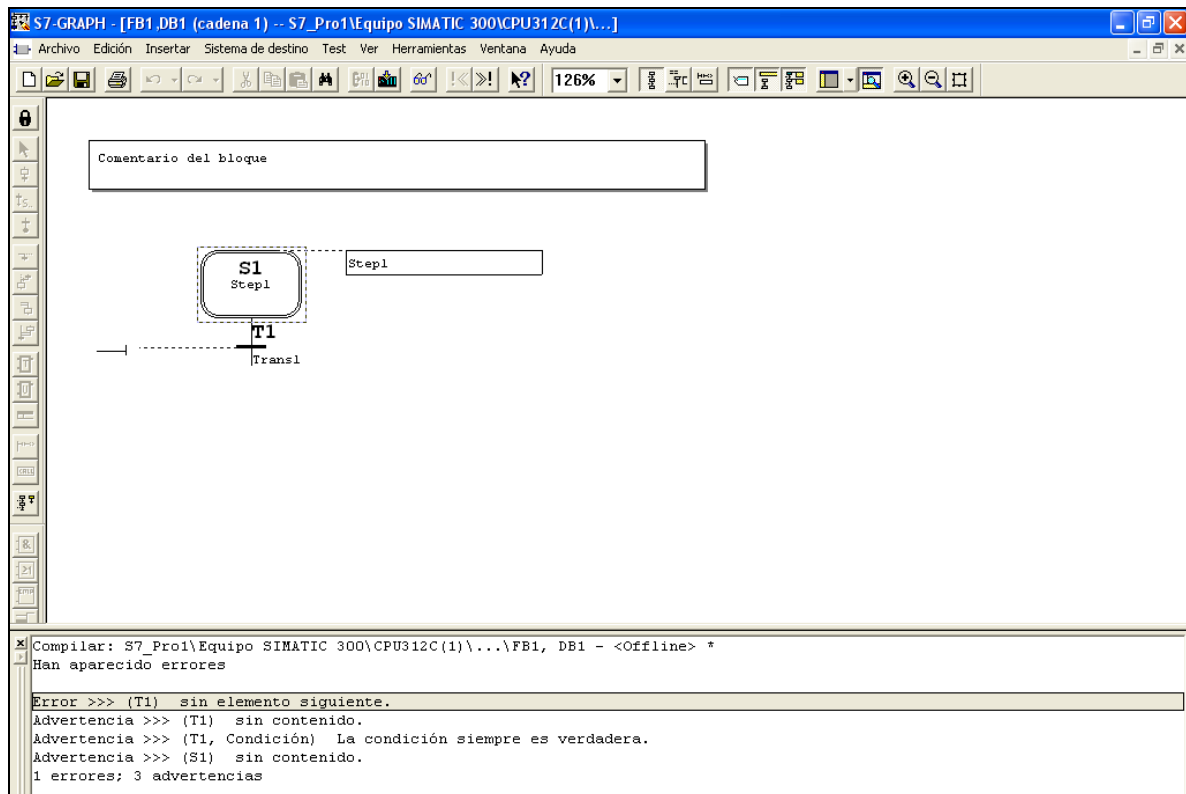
S7-GRAPH - [FB1,DB1 (cadena 1) -- S7_Pro1\Equipo SIMATIC 300\CPU312C(1)\...]

Archivo Edición Insertar Sistema de destino Test Ver Herramientas Ventana Ayuda

126%

Comentario del bloque

S1
Step1

Step1

T1
Trans1

Compilar: S7_Pro1\Equipo SIMATIC 300\CPU312C(1)\...\FB1, DB1 - <Offline> *
Han aparecido errores

Error >>> (T1) sin elemento siguiente.
Advertencia >>> (T1) sin contenido.
Advertencia >>> (T1, Condición) La condición siempre es verdadera.
Advertencia >>> (S1) sin contenido.
1 errores; 3 advertencias